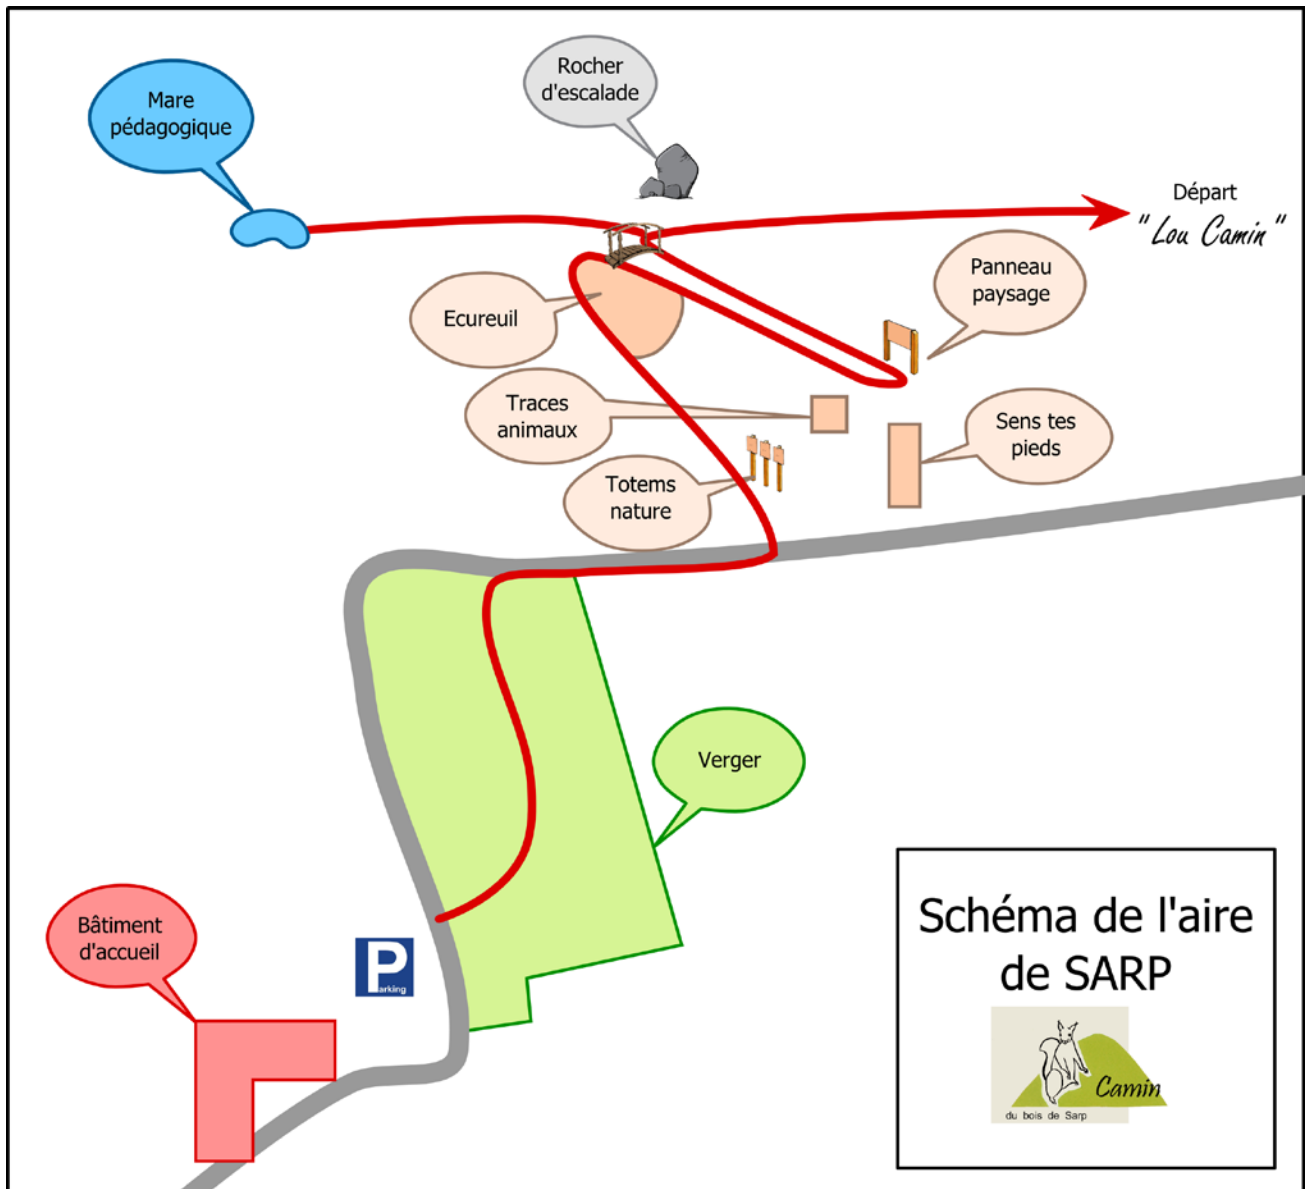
Rocher d'escalade

Mare pédagogique

Départ
" Lou Camin "

Panneau paysage

Ecureuil

Traces animaux

Sens tes pieds

Totems nature

Verger

Bâtiment d'accueil

P
arking

Schéma de l'aire de SARP

Camin
du bois de Sarp